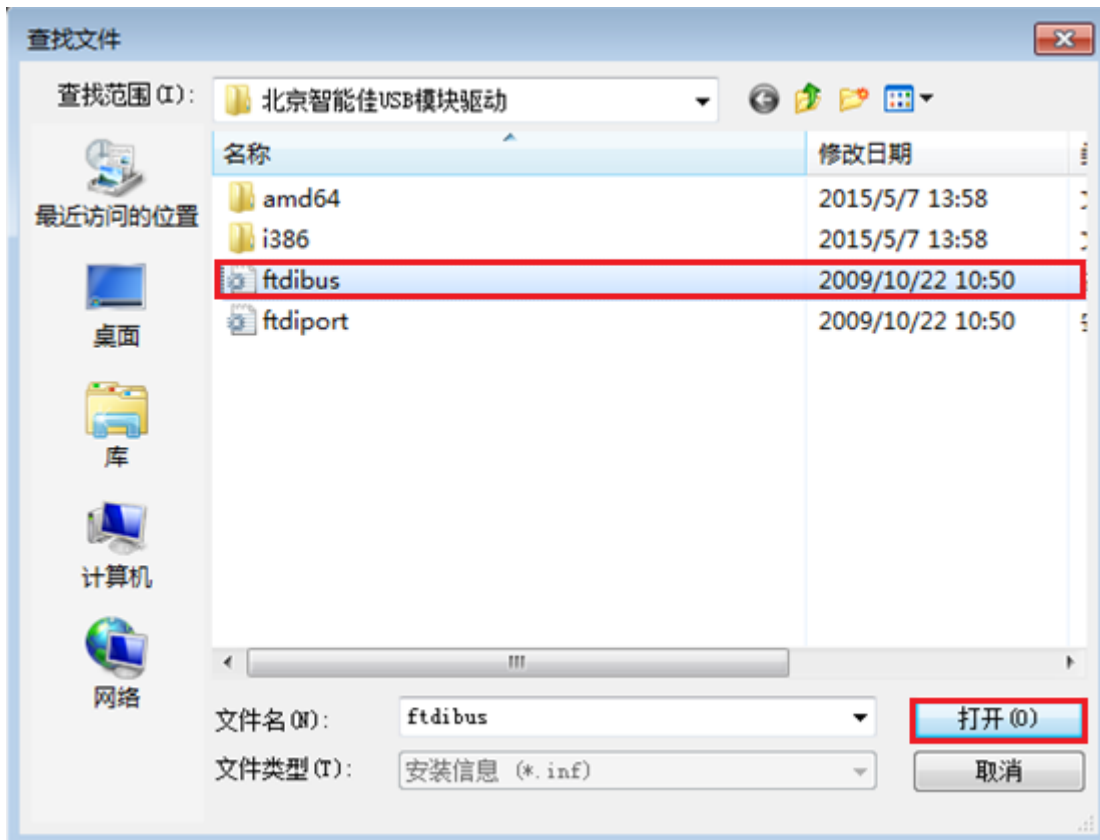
查找文件

查找范围(I): 北京智能佳USB模块驱动

最近访问的位置

桌面

库

计算机

网络

| 名称 | 修改日期 |
|---|---|
| amd64 | 2015/5/7 13:58 |
| i386 | 2015/5/7 13:58 |
| ftdibus | 2009/10/22 10:50 |
| ftdiport | 2009/10/22 10:50 |

文件名(N): ftdibus

文件类型(T): 安装信息 (*.inf)

打开(O)

取消